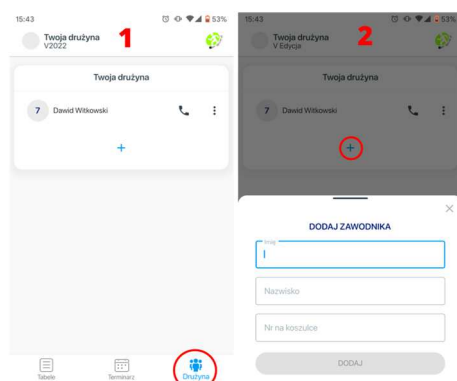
15:43

53%

Twoja drużyna
V2022

1

Twoja drużyna

7 Dawid Witkowski

+

Tabele

Terminarz

Drużyna

15:43

53%

Twoja drużyna
V Edycja

2

Twoja drużyna

7 Dawid Witkowski

+

DODAJ ZAWODNIKA

Imię

Nazwisko

Nr na koszulce

DODAJ